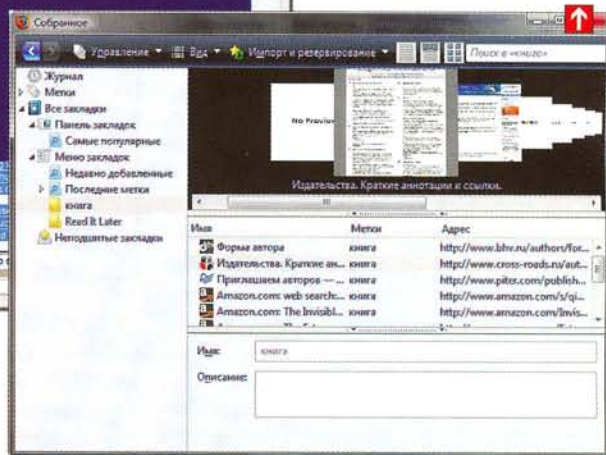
Собрание

Управление ▾ Вид ▾ Импорт и резервирование ▾ Поиск в «книга»

Журнал
Метки
Все закладки
Панель закладок
Самые популярные
Меню закладок
Недавно добавленные
Последние метки
книга
Read It Later
Неподшитые закладки

No Preview

Издательства. Краткие аннотации и ссылки.

| Имя | Метки | Адрес |
|---|---|---|
| Форма автора | книга | http://www.bhv.ru/authors/for... |
| Издательства. Краткие ан... | книга | http://www.cross-roads.ru/aut... |
| Приглашаем авторов — ... | книга | http://www.piter.com/publish... |
| Amazon.com: web search:... | книга | http://www.amazon.com/s/qi... |
| Amazon.com: The Invisibl... | книга | http://www.amazon.com/Invis... |

Имя: книга
Описание: